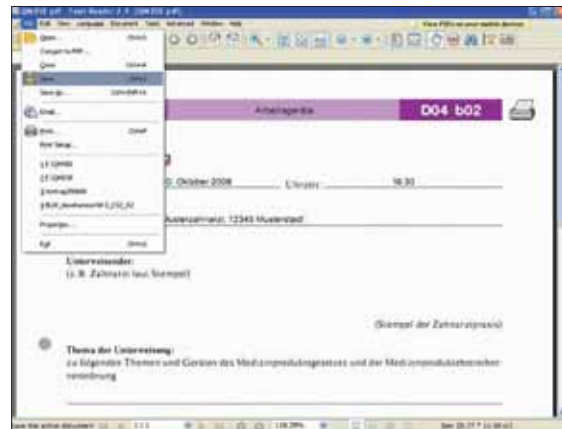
File Edit View Language Document Tools Advanced Window Help

View PDFs on your mobile devices

Open... Ctrl+O

Convert to PDF...

Close Ctrl+W

Save Ctrl+S

Save As... Ctrl+Shift+S

Email...

Print... Ctrl+P

Print Setup...

Properties...

Exit Ctrl+Q

Arbeitsgeräte

D04 b02

. Oktober 2008

Uhrzeit:

16.30

Musterstraße, 12345 Musterstadt

Unterweisender:
(z. B. Zahnarzt laut Stempel)

(Stempel der Zahnarztpraxis)

Thema der Unterweisung:
zu folgenden Themen und Gesetzen des Medizinproduktegesetzes und der Medizinproduktebetreiberverordnung

Save the active document